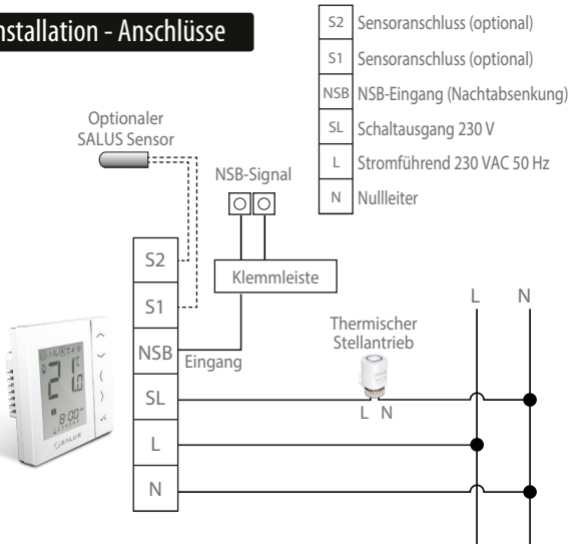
nstallation - Anschlüsse

| S2 | Sensoranschluss (optional) |
|---|---|
| S1 | Sensoranschluss (optional) |
| NSB | NSB-Eingang (Nachtabsenkung) |
| SL | Schaltausgang 230 V |
| L | Stromführend 230 VAC 50 Hz |
| N | Nullleiter |

Optionaler SALUS Sensor

NSB-Signal

Klemmleiste

S2
S1
NSB
SL
L
N

Eingang

Thermischer Stellantrieb

L N

L N

21.0

8:00

SALUS